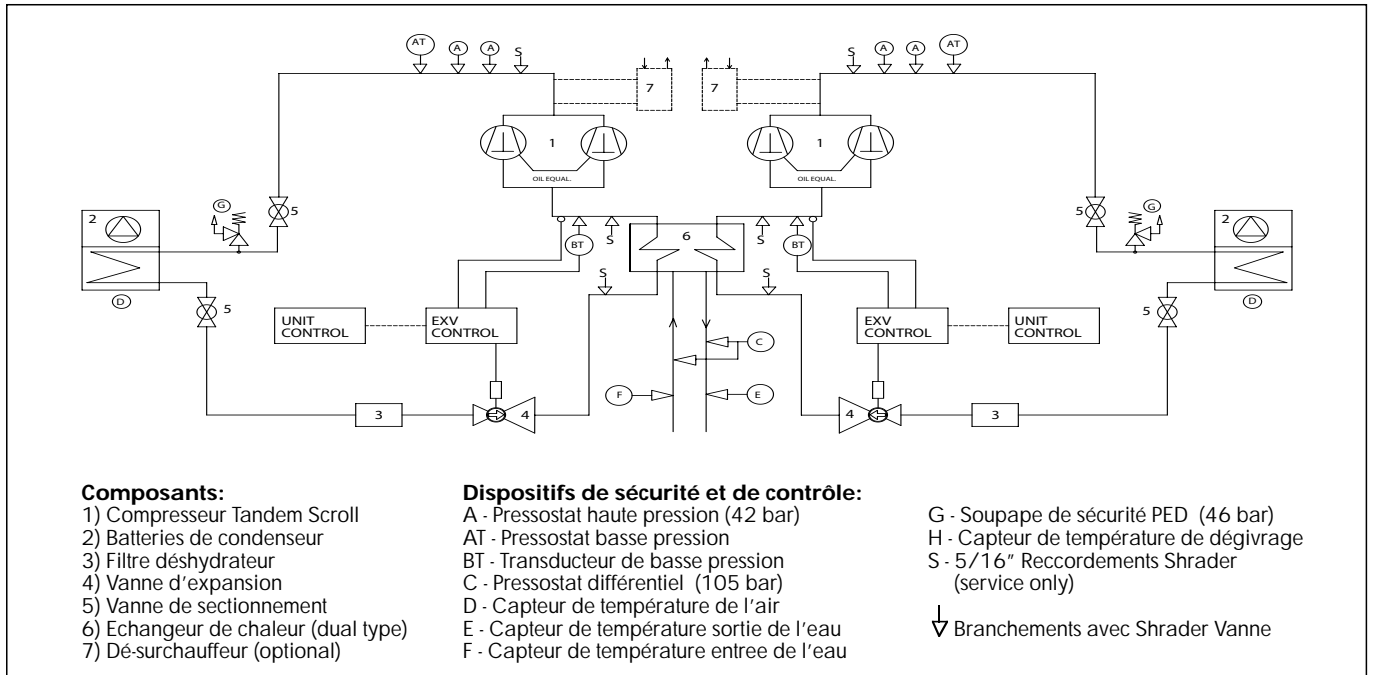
AT A A S

S A A AT

7 7

1 1

OIL EQUAL. OIL EQUAL.

G 5 5 G

2 2

S S

BT 6 BT

D S S D

5 5

UNIT CONTROL

EXV CONTROL

C

EXV CONTROL

UNIT CONTROL

3 4 F E 4 3

**Composants:**
1) Compresseur Tandem Scroll
2) Batteries de condenseur
3) Filtre déshydrateur
4) Vanne d'expansion
5) Vanne de sectionnement
6) Echangeur de chaleur (dual type)
7) Dé-surchauffeur (optional)

**Dispositifs de sécurité et de contrôle:**
A - Pressostat haute pression (42 bar)
AT - Pressostat basse pression
BT - Transducteur de basse pression
C - Pressostat différentiel (105 bar)
D - Capteur de température de l'air
E - Capteur de température sortie de l'eau
F - Capteur de température entree de l'eau

G - Soupape de sécurité PED (46 bar)
H - Capteur de température de dégivrage
S - 5/16" Reccordements Shrader (service only)

Branchements avec Shrader Vanne